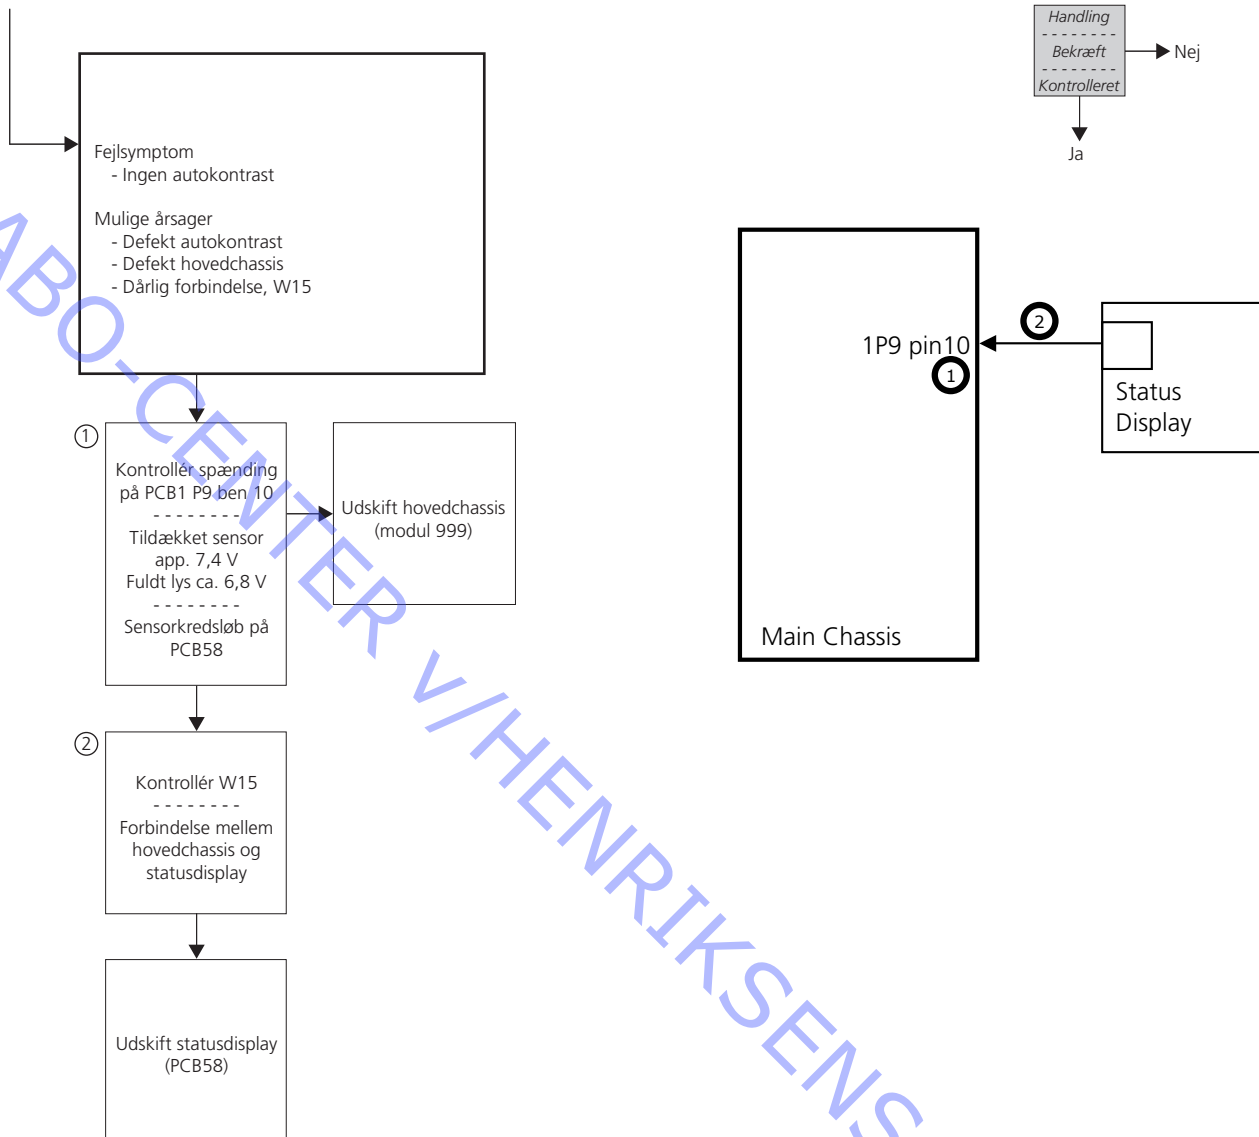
Handling
- - - - - - - -
Bekræft
- - - - - - - -
Kontrolleret

Nej

Ja

Fejlsymptom
- Ingen autokontrast

Mulige årsager
- Defekt autokontrast
- Defekt hovedchassis
- Dårlig forbindelse, W15

①

Kontrollér spænding på PCB1 P9 ben 10
- - - - - - - -
Tildækket sensor app. 7,4 V
Fuldt lys ca. 6,8 V
- - - - - - - -
Sensorkredsløb på PCB58

Udskift hovedchassis (modul 999)

②

Kontrollér W15
- - - - - - - -
Forbindelse mellem hovedchassis og statusdisplay

Udskift statusdisplay (PCB58)

1P9 pin10

1

2

Status Display

Main Chassis

BO-CENTER V/HENRIKSENS